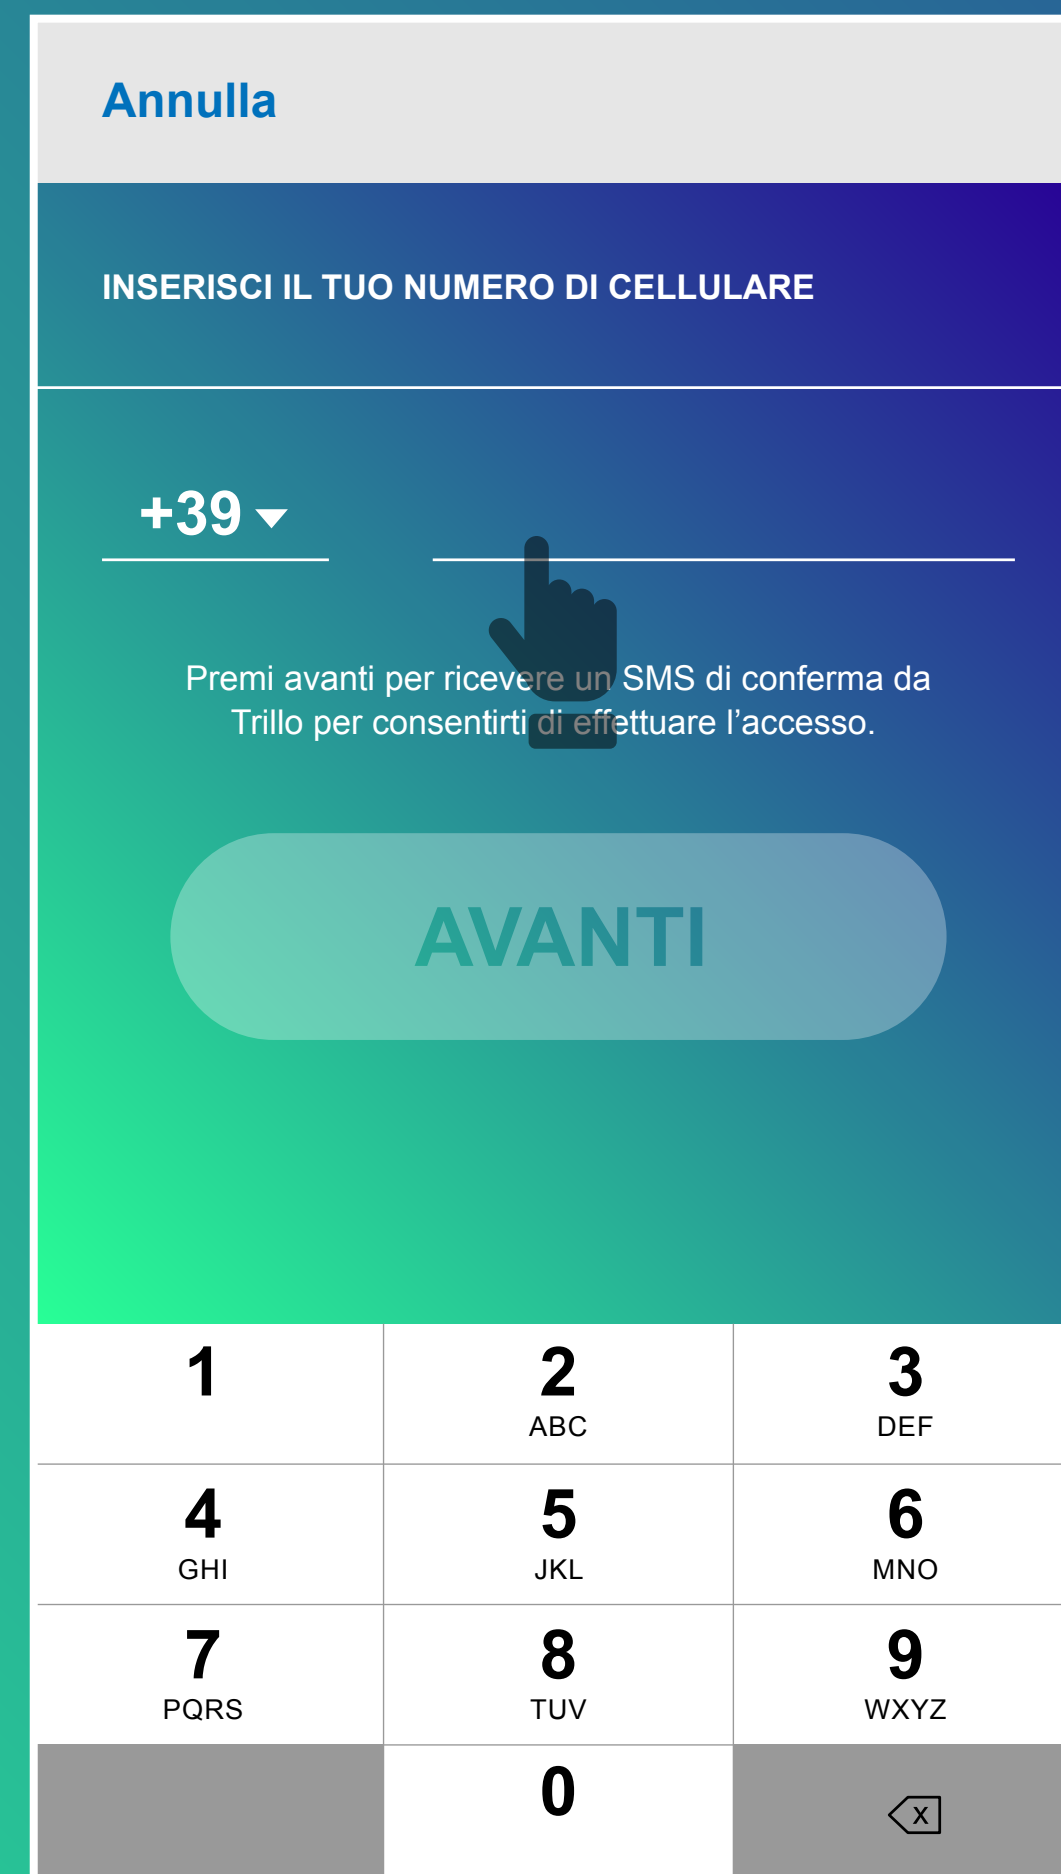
Annulla

INSERISCI IL TUO NUMERO DI CELLULARE

+39

Premi avanti per ricevere un SMS di conferma da Trillo per consentirti di effettuare l’accesso.

AVANTI

| 1 | 2 ABC | 3 DEF |
|---|---|---|
| 4 GHI | 5 JKL | 6 MNO |
| 7 PQRS | 8 TUV | 9 WXYZ |
| | 0 | x |